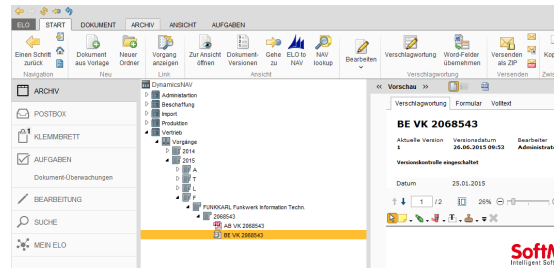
ELO START DOKUMENT ARCHIV ANSICHT AUFGABEN

Einen Schritt zurück
Navigation
Dokument aus Vorlage
Neuer Ordner
Neu
Vorgang anzeigen
Link
Zur Ansicht öffnen
Dokument-Versionen
Gehe zu
ELO to NAV
NAV lookup
Ansicht
Bearbeiten
Verschlagwortung
Word-Felder übernehmen
Verschlagwortung
Versenden als ZIP
Versenden
Kop
Zwis

ARCHIV
POSTBOX
KLEMMBRETT
AUFGABEN
Dokument-Überwachungen
BEARBEITUNG
SUCHE
MEIN ELO

DynamicsNAV
Administration
Beschaffung
Import
Produktion
Vertrieb
Vorgänge
2014
2015
A
T
F
FUNKKARL Funkwerk Information Techn.
2068543
AB VK 2068543
BE VK 2068543

« Vorschau
Verschlagwortung Formular Volltext

BE VK 2068543

Aktuelle Version 1
Versionsdatum 26.06.2015 09:52
Bearbeiter Administrat
Versionskontrolle eingeschaltet

Datum 25.01.2015

1 /2 26%

SoftM
Intelligent Soft